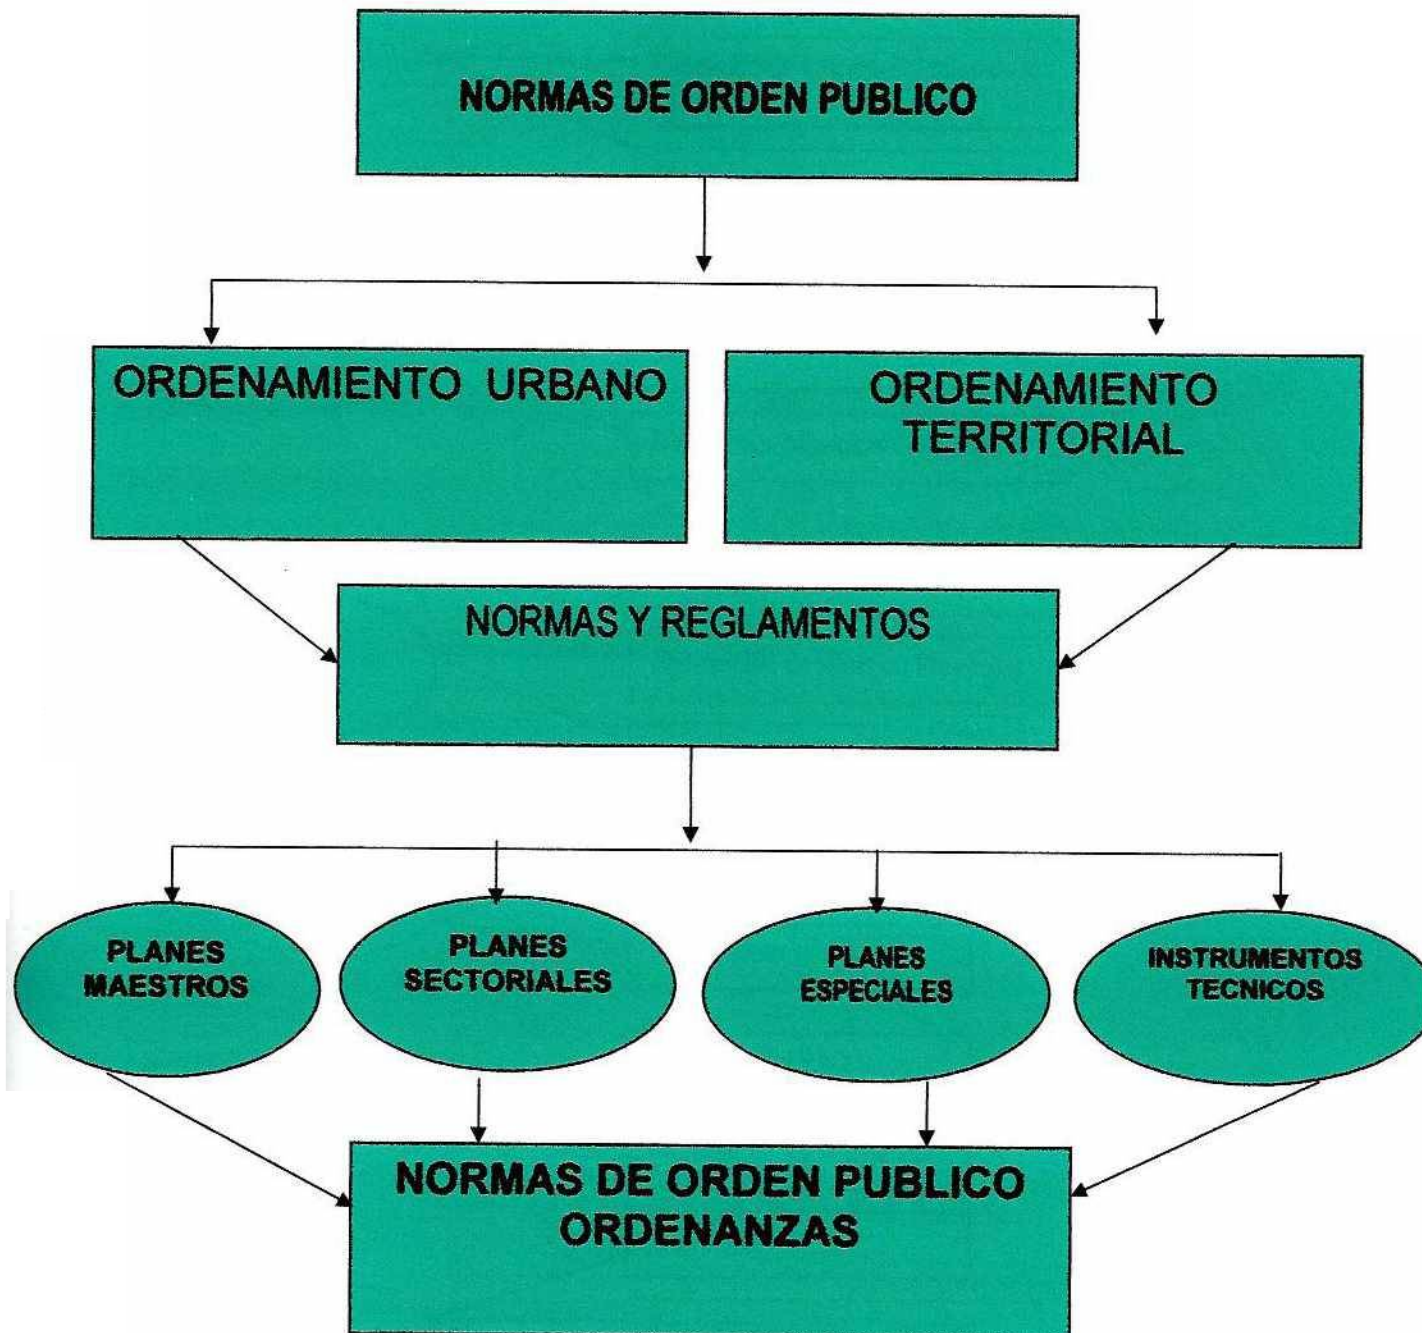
NORMAS DE ORDEN PUBLICO

ORDENAMIENTO URBANO

ORDENAMIENTO TERRITORIAL

NORMAS Y REGLAMENTOS

PLANES MAESTROS

PLANES SECTORIALES

PLANES ESPECIALES

INSTRUMENTOS TECNICOS

NORMAS DE ORDEN PUBLICO
ORDENANZAS